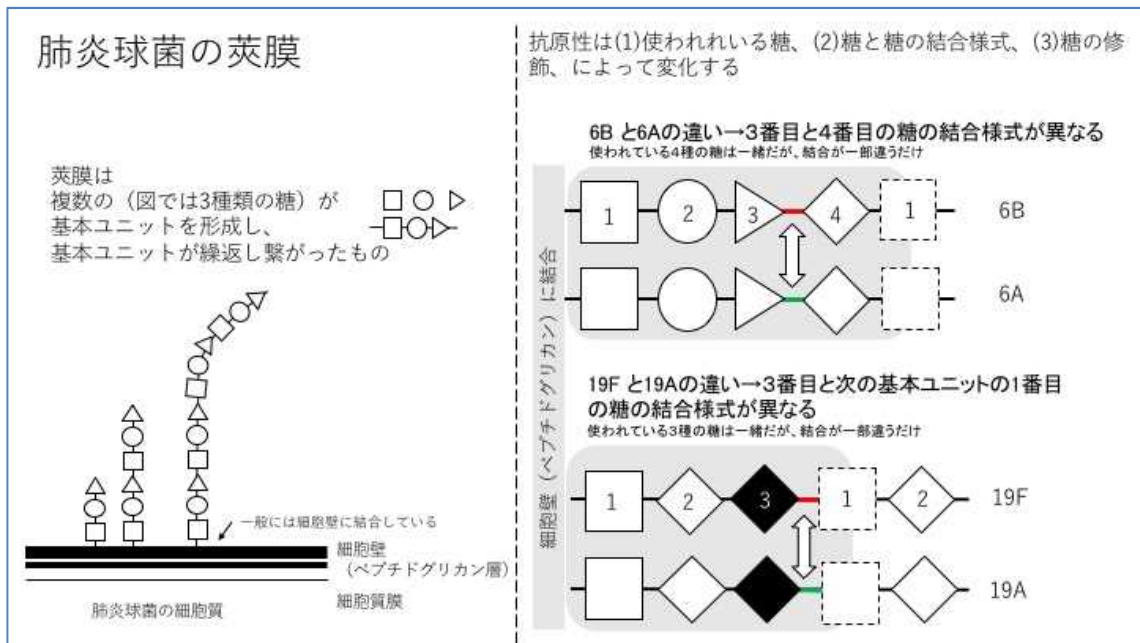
肺炎球菌の莢膜

莢膜は
複数の（図では3種類の糖）が
基本ユニットを形成し、
基本ユニットが繰返し繋がったもの

一般には細胞壁に結合している

細胞壁
（ペプチドグリカン層）
細胞質膜

肺炎球菌の細胞質

抗原性は(1)使われれいる糖、(2)糖と糖の結合様式、(3)糖の修飾、によって変化する

6B と6Aの違い→3番目と4番目の糖の結合様式が異なる
使われている4種の糖は一緒だが、結合が一部違うだけ

1 2 3 4 1 6B

6A

細胞壁（ペプチドグリカン）に結合

19F と19Aの違い→3番目と次の基本ユニットの1番目の糖の結合様式が異なる
使われている3種の糖は一緒だが、結合が一部違うだけ

1 2 3 1 2 19F

19A